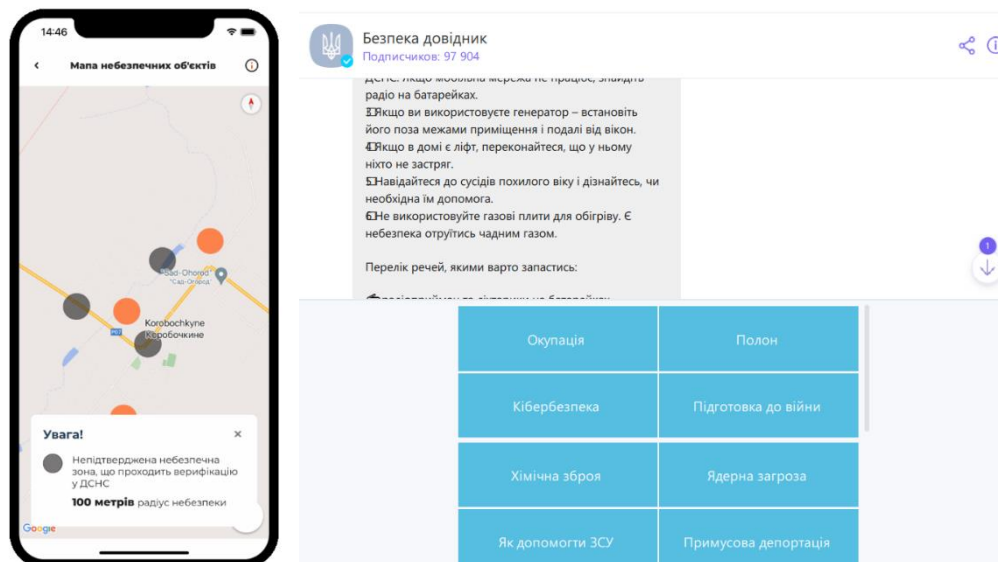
14:46

Мапа небезпечних об'єктів

Sad-Ohorod
Сад-Огород

Korobochkyne
Коробочкине

Увага!

Непідтверджена небезпечна зона, що проходить верифікацію у ДСНС

**100 метрів** радіус небезпеки

Google

Безпека довідник
Подписчиков: 97 904

ДСНС. Якщо мобільна мережа не працює, знайдіть радіо на батарейках.
3. Якщо ви використовуєте генератор – встановіть його поза межами приміщення і подалі від вікон.
4. Якщо в домі є ліфт, переконайтеся, що у ньому ніхто не застряг.
5. Навідайтеся до сусідів похилого віку і дізнайтесь, чи необхідна їм допомога.
6. Не використовуйте газові плити для обігріву. Є небезпека отруїтись чадним газом.

Перелік речей, якими варто запастись:

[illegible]

1

| Окупація | Полон |
|---|---|
| Кібербезпека | Підготовка до війни |
| Хімічна зброя | Ядерна загроза |
| Як допомогти ЗСУ | Примусова депортація |